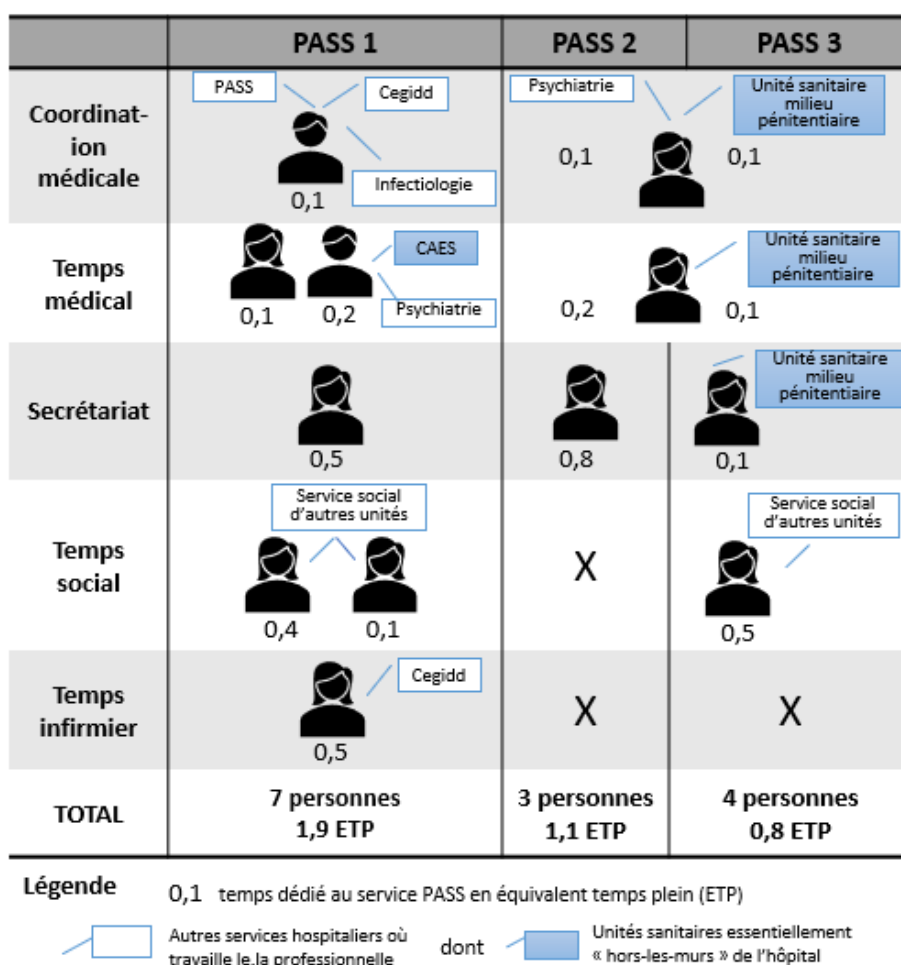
| | PASS 1 | PASS 2 | PASS 3 |
|---|---|---|---|
| Coordination médicale | PASS, Cegidd, Infectiologie 0,1 | Psychiatrie 0,1 | Unité sanitaire milieu pénitentiaire 0,1 |
| Temps médical | 0,1 0,2 CAES Psychiatrie | 0,2 | Unité sanitaire milieu pénitentiaire 0,1 |
| Secrétariat | 0,5 | 0,8 | Unité sanitaire milieu pénitentiaire 0,1 |
| Temps social | Service social d'autres unités 0,4 0,1 | X | Service social d'autres unités 0,5 |
| Temps infirmier | Cegidd 0,5 | X | X |
| TOTAL | 7 personnes 1,9 ETP | 3 personnes 1,1 ETP | 4 personnes 0,8 ETP |

Légende

0,1 temps dédié au service PASS en équivalent temps plein (ETP)

Autres services hospitaliers où travaille le.la professionnelle dont Unités sanitaires essentiellement « hors-les-murs » de l'hôpital